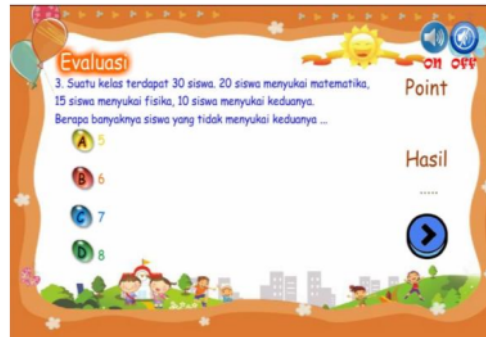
Evaluasi

3. Suatu kelas terdapat 30 siswa. 20 siswa menyukai matematika, 15 siswa menyukai fisika, 10 siswa menyukai keduanya. Berapa banyaknya siswa yang tidak menyukai keduanya ...

A 5

B 6

C 7

D 8

on off

Point

Hasil

.....